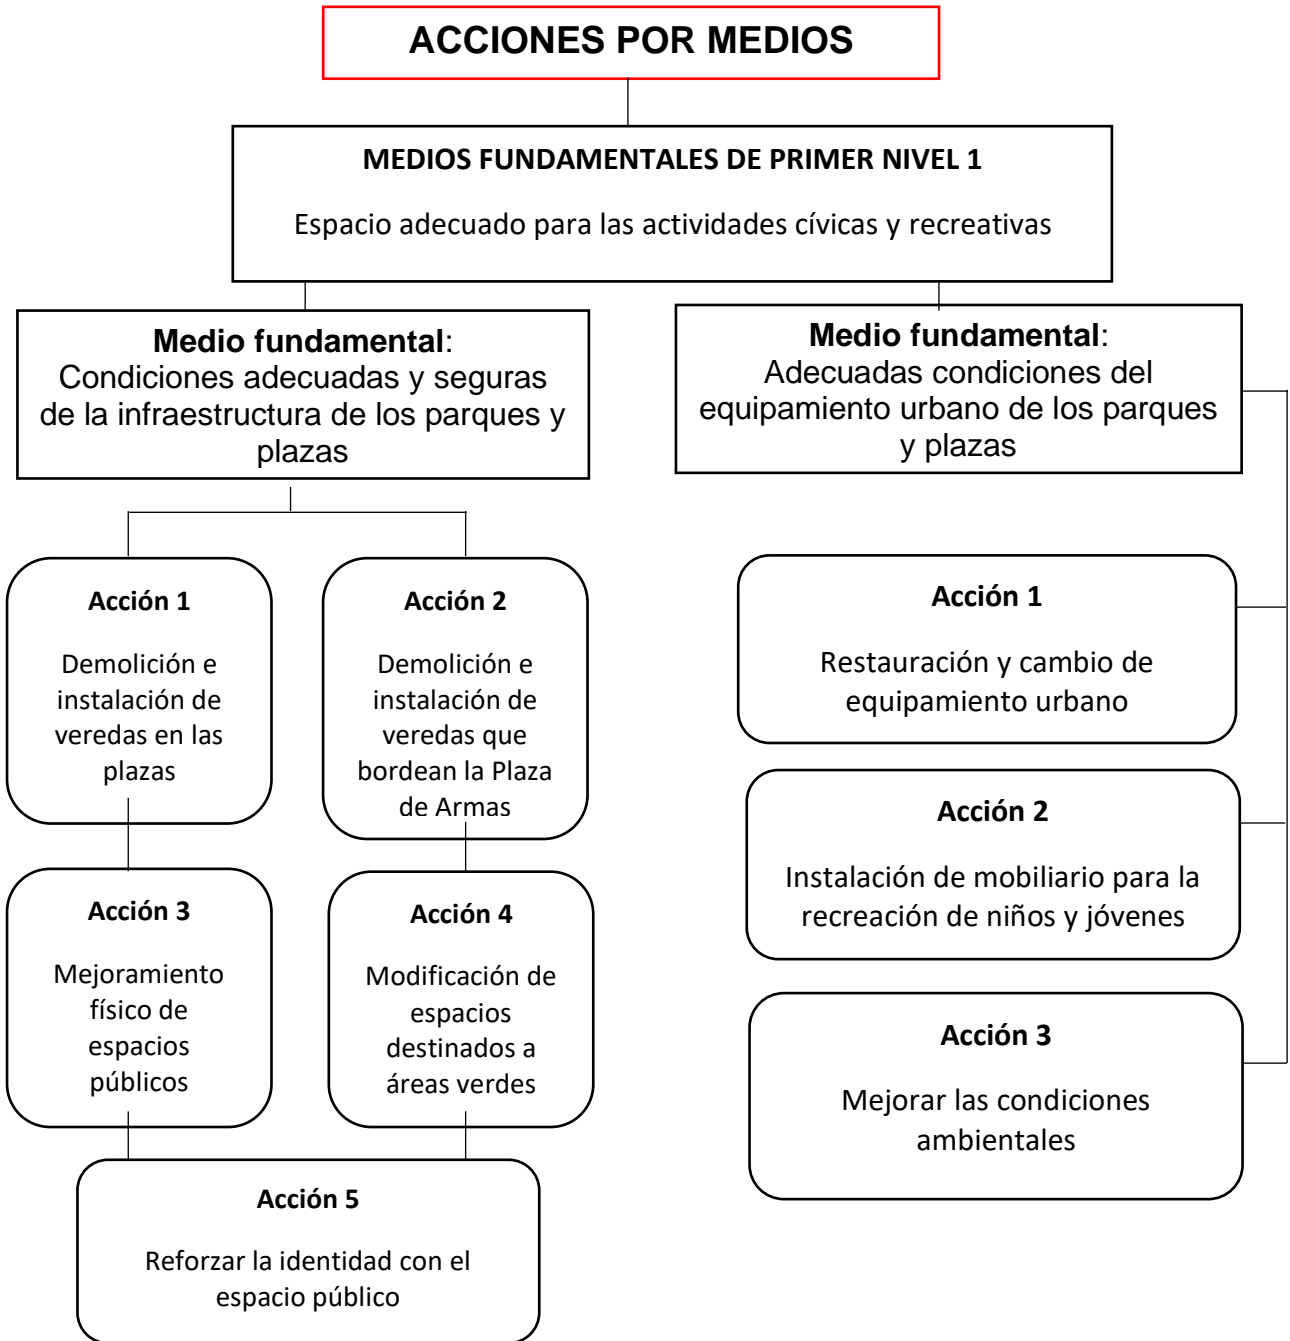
ACCIONES POR MEDIOS

MEDIOS FUNDAMENTALES DE PRIMER NIVEL 1

Espacio adecuado para las actividades cívicas y recreativas

Medio fundamental: Condiciones adecuadas y seguras de la infraestructura de los parques y plazas

Acción 1

Demolición e instalación de veredas en las plazas

Acción 2

Demolición e instalación de veredas que bordean la Plaza de Armas

Acción 3

Mejoramiento físico de espacios públicos

Acción 4

Modificación de espacios destinados a áreas verdes

Acción 5

Reforzar la identidad con el espacio público

Medio fundamental: Adecuadas condiciones del equipamiento urbano de los parques y plazas

Acción 1

Restauración y cambio de equipamiento urbano

Acción 2

Instalación de mobiliario para la recreación de niños y jóvenes

Acción 3

Mejorar las condiciones ambientales